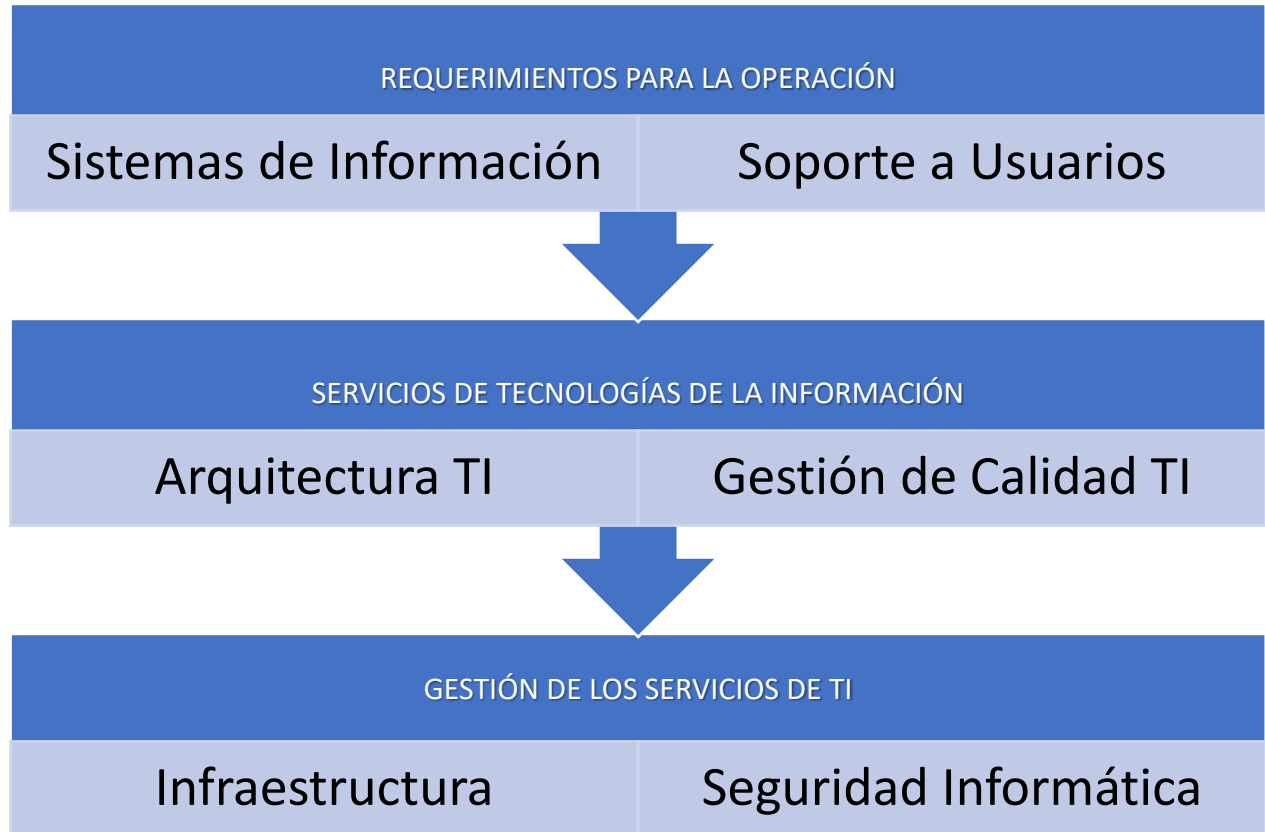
REQUERIMIENTOS PARA LA OPERACIÓN

Sistemas de Información

Soporte a Usuarios

SERVICIOS DE TECNOLOGÍAS DE LA INFORMACIÓN

Arquitectura TI

Gestión de Calidad TI

GESTIÓN DE LOS SERVICIOS DE TI

Infraestructura

Seguridad Informática